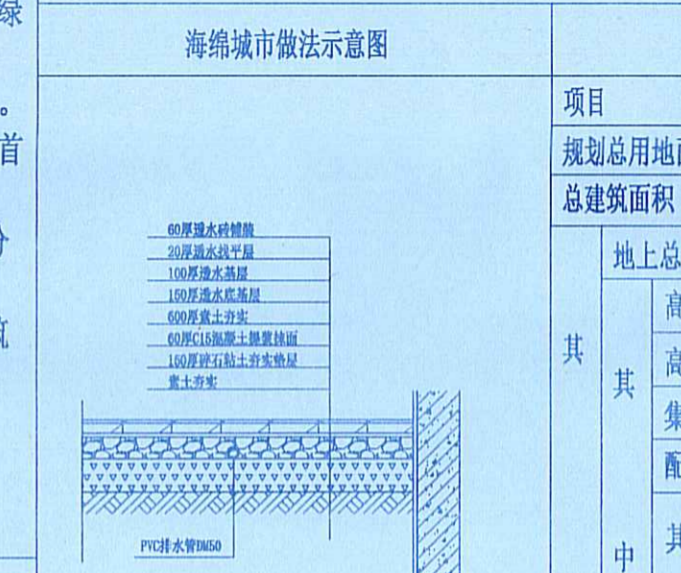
绿

。

首

分

筑

海绵城市做法示意图

60厚透水砖铺面
20厚透水找平层
100厚透水基层
150厚透水底基层
600厚素土夯实
60厚C15混凝土操作找面
150厚碎石粘土夯实垫层
素土夯实

PVC排水管DN50

项目

规划总用地面

总建筑面积

其

地上总

其

中

高

高

集

配

其